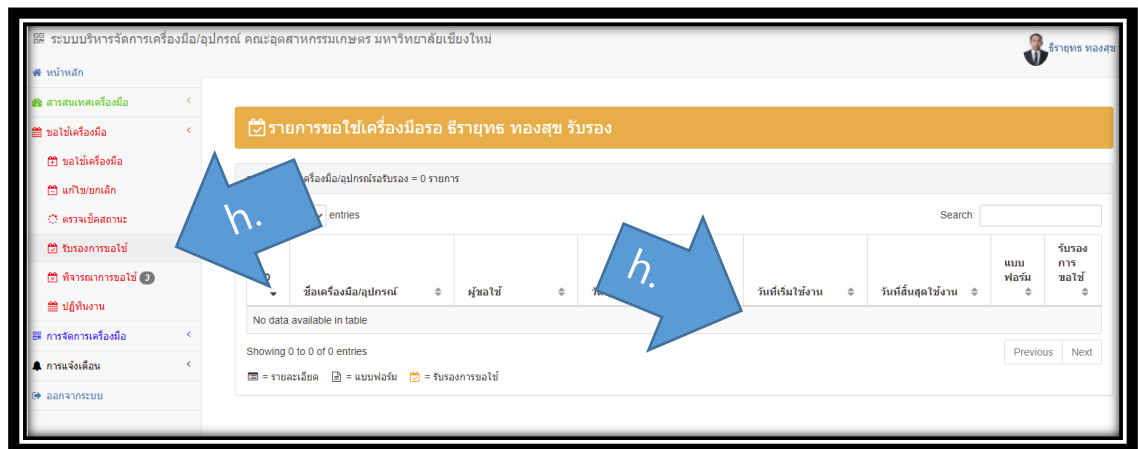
ระบบบริหารจัดการเครื่องมือ/อุปกรณ์ คณะอุตสาหกรรมเกษตร มหาวิทยาลัยเชียงใหม่

ธีรายุทธ ทองสุข

หน้าหลัก

สารสนเทศเครื่องมือ

ขอใช้เครื่องมือ

ขอใช้เครื่องมือ

แก้ไข/ยกเลิก

ตรวจเช็คสถานะ

รับรองการขอใช้

พิจารณาการขอใช้ 3

ปฏิทินงาน

การจัดการเครื่องมือ

การแจ้งเตือน

ออกจากระบบ

รายการขอใช้เครื่องมือรอ ธีรายุทธ ทองสุข รับรอง

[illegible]เครื่องมือ/อุปกรณ์รอรับรอง = 0 รายการ

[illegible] entries

Search:

| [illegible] | ชื่อเครื่องมือ/อุปกรณ์ | ผู้ขอใช้ | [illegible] | วันที่เริ่มใช้งาน | วันที่สิ้นสุดใช้งาน | แบบฟอร์ม | รับรองการขอใช้ |
|---|---|---|---|---|---|---|---|
| No data available in table | | | | | | | |

Showing 0 to 0 of 0 entries

Previous Next

= รายละเอียด = แบบฟอร์ม = รับรองการขอใช้

h.

h.